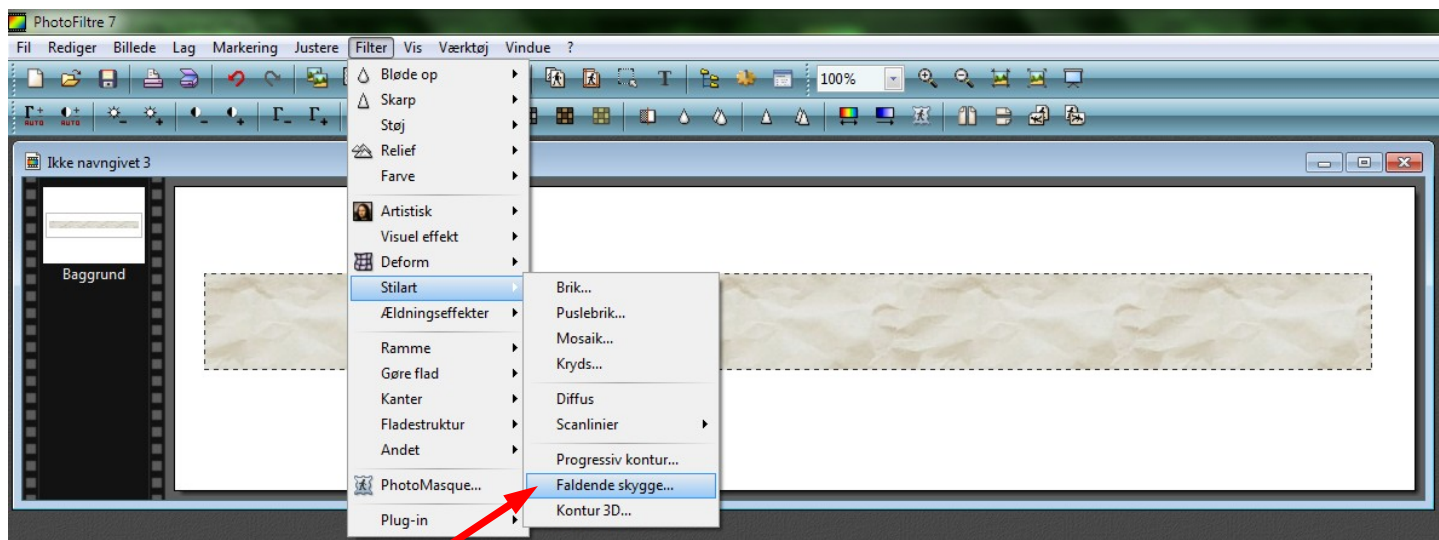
PhotoFiltre 7

Fil Rediger Billede Lag Markering Justere Filter Vis Værktøj Vindue ?

100%

Ikke navngivet 3

Baggrund

Bløde op
Skarp
Støj
Relief
Farve
Artistisk
Visuel effekt
Deform
Stilart
Ældningseffekter
Ramme
Gøre flad
Kanter
Fladestruktur
Andet
PhotoMasque...
Plug-in

Brik...
Puslebrik...
Mosaik...
Kryds...
Diffus
Scanlinier
Progressiv kontur...
Faldende skygge...
Kontur 3D...